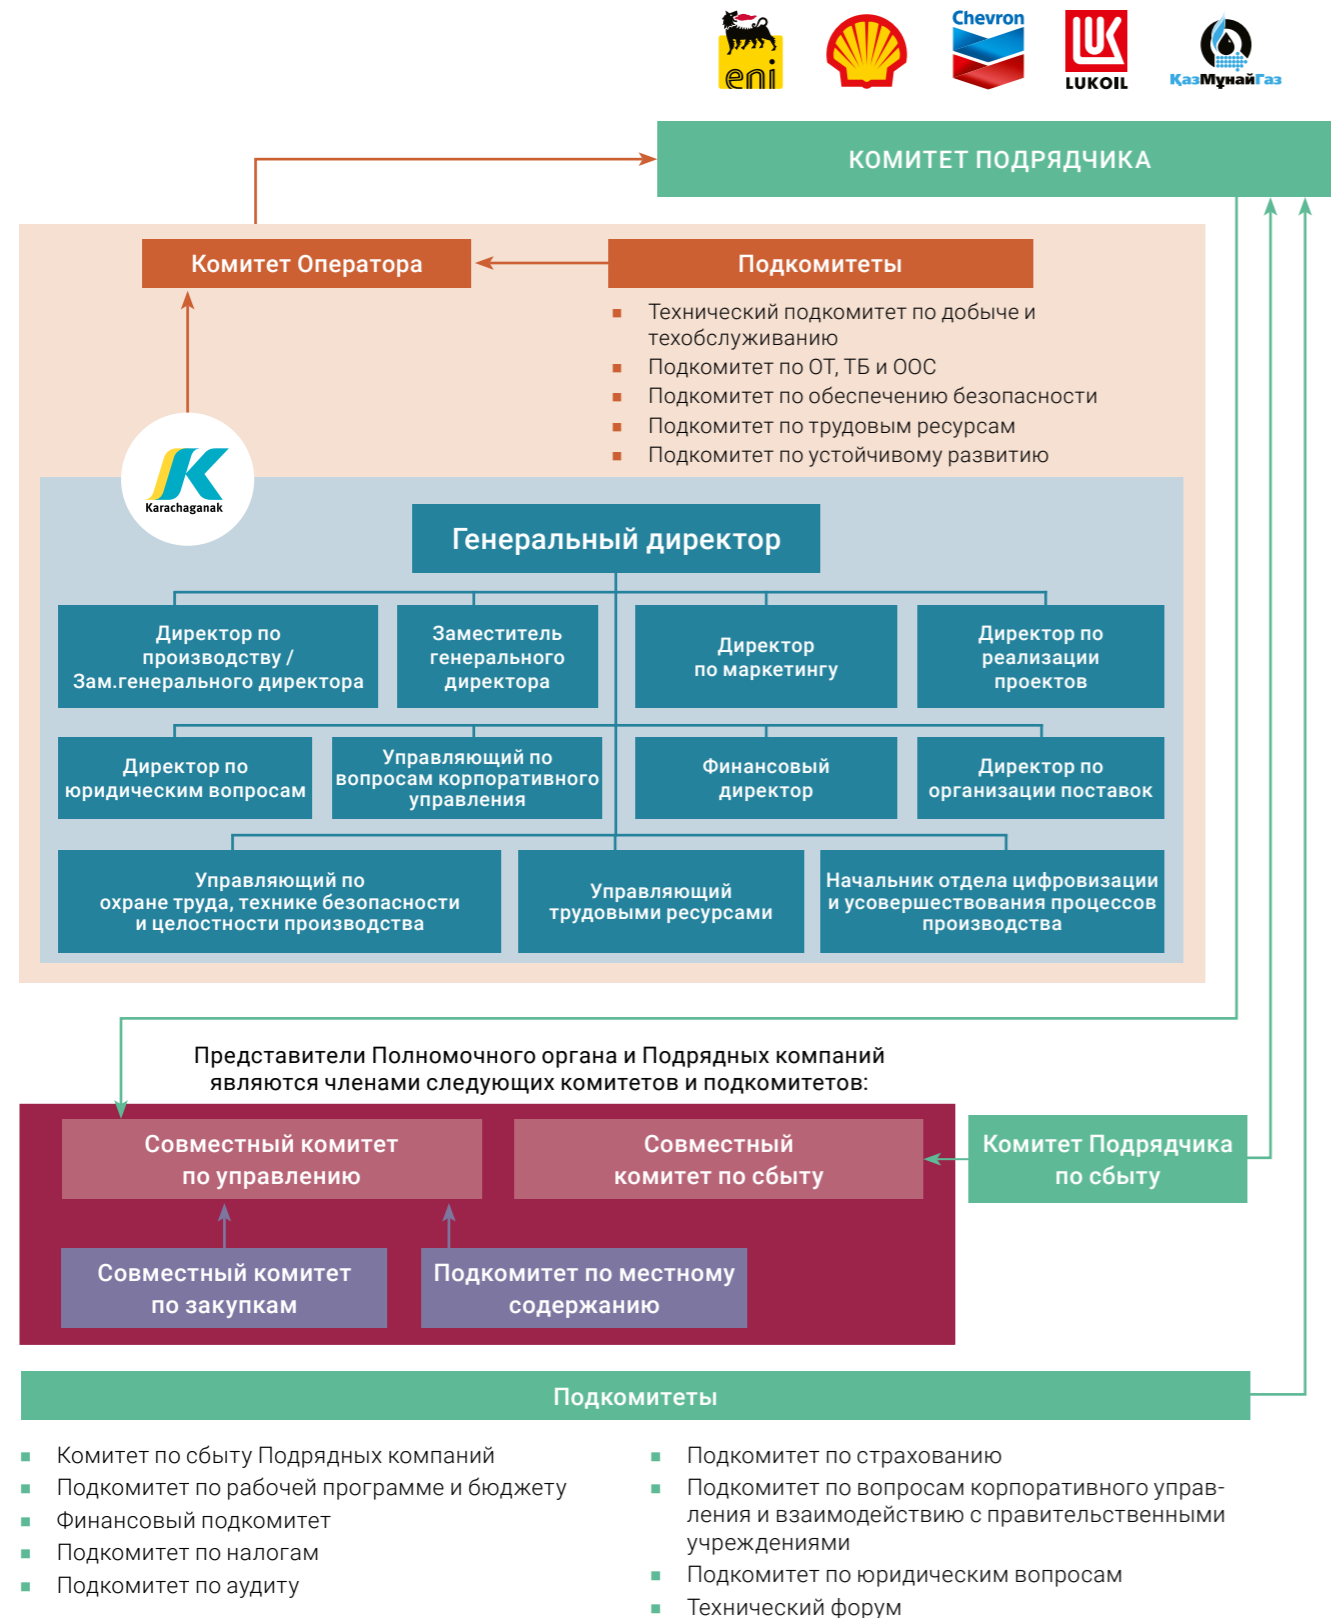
eni

Chevron

LUKOIL

ҚазМұнайГаз

КОМИТЕТ ПОДРЯДЧИКА

Комитет Оператора

Подкомитеты

- Технический подкомитет по добыче и техобслуживанию
- Подкомитет по ОТ, ТБ и ООС
- Подкомитет по обеспечению безопасности
- Подкомитет по трудовым ресурсам
- Подкомитет по устойчивому развитию

Karachaganak

Генеральный директор

Директор по производству / Зам.генерального директора

Заместитель генерального директора

Директор по маркетингу

Директор по реализации проектов

Директор по юридическим вопросам

Управляющий по вопросам корпоративного управления

Финансовый директор

Директор по организации поставок

Управляющий по охране труда, технике безопасности и целостности производства

Управляющий трудовыми ресурсами

Начальник отдела цифровизации и усовершенствования процессов производства

Представители Полномочного органа и Подрядных компаний являются членами следующих комитетов и подкомитетов:

Совместный комитет по управлению

Совместный комитет по сбыту

Комитет Подрядчика по сбыту

Совместный комитет по закупкам

Подкомитет по местному содержанию

Подкомитеты

- Комитет по сбыту Подрядных компаний
- Подкомитет по рабочей программе и бюджету
- Финансовый подкомитет
- Подкомитет по налогам
- Подкомитет по аудиту

- Подкомитет по страхованию
- Подкомитет по вопросам корпоративного управления и взаимодействию с правительственными учреждениями
- Подкомитет по юридическим вопросам
- Технический форум